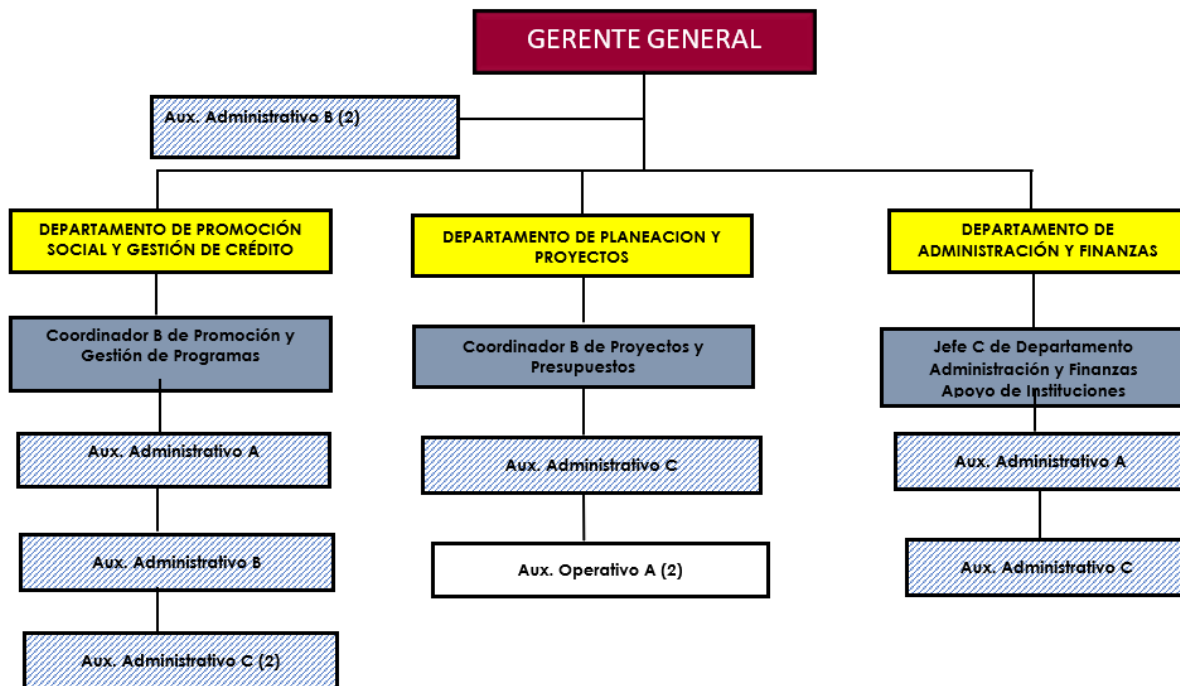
GERENTE GENERAL

Aux. Administrativo B (2)

DEPARTAMENTO DE PROMOCIÓN SOCIAL Y GESTIÓN DE CRÉDITO

Coordinador B de Promoción y Gestión de Programas

Aux. Administrativo A

Aux. Administrativo B

Aux. Administrativo C (2)

DEPARTAMENTO DE PLANEACION Y PROYECTOS

Coordinador B de Proyectos y Presupuestos

Aux. Administrativo C

Aux. Operativo A (2)

DEPARTAMENTO DE ADMINISTRACIÓN Y FINANZAS

Jefe C de Departamento Administración y Finanzas Apoyo de Instituciones

Aux. Administrativo A

Aux. Administrativo C